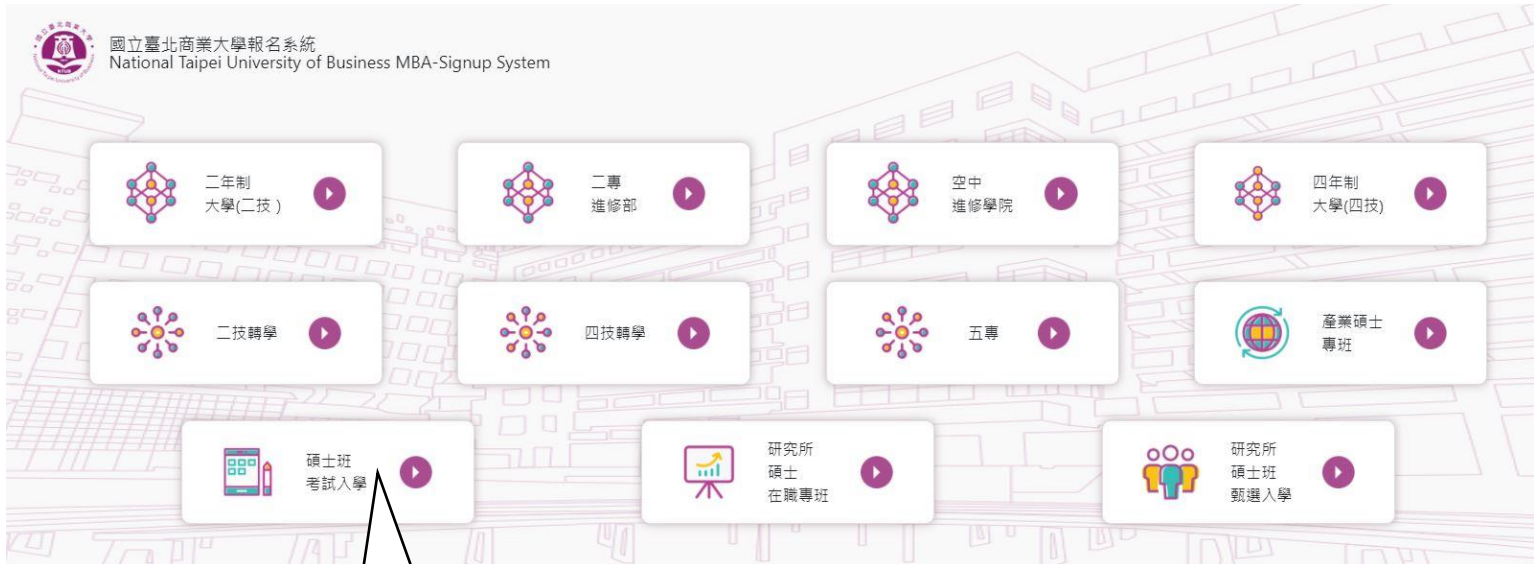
國立臺北商業大學報名系統
National Taipei University of Business MBA-Signup System

二年制
大學(二技)

二專
進修部

空中
進修學院

四年制
大學(四技)

二技轉學

四技轉學

五專

產業碩士
專班

碩士班
考試入學

研究所
碩士
在職專班

研究所
碩士班
甄選入學